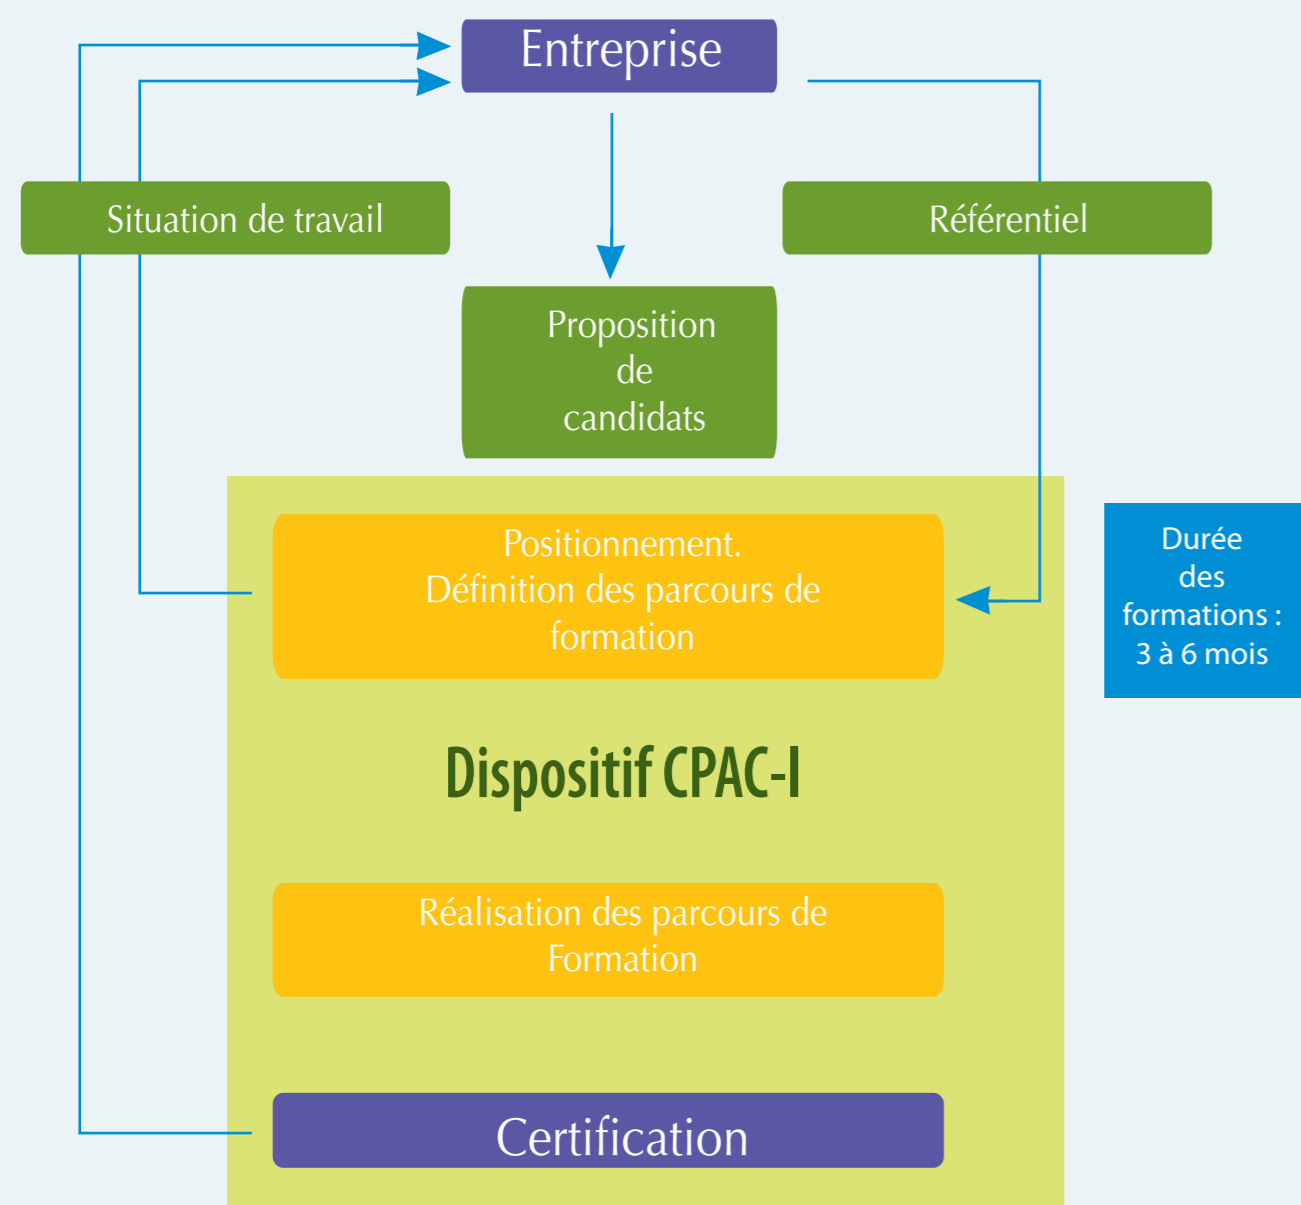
Entreprise

Situation de travail

Référentiel

Proposition de candidats

Positionnement. Définition des parcours de formation

Durée des formations : 3 à 6 mois

Dispositif CPAC-I

Réalisation des parcours de Formation

Certification